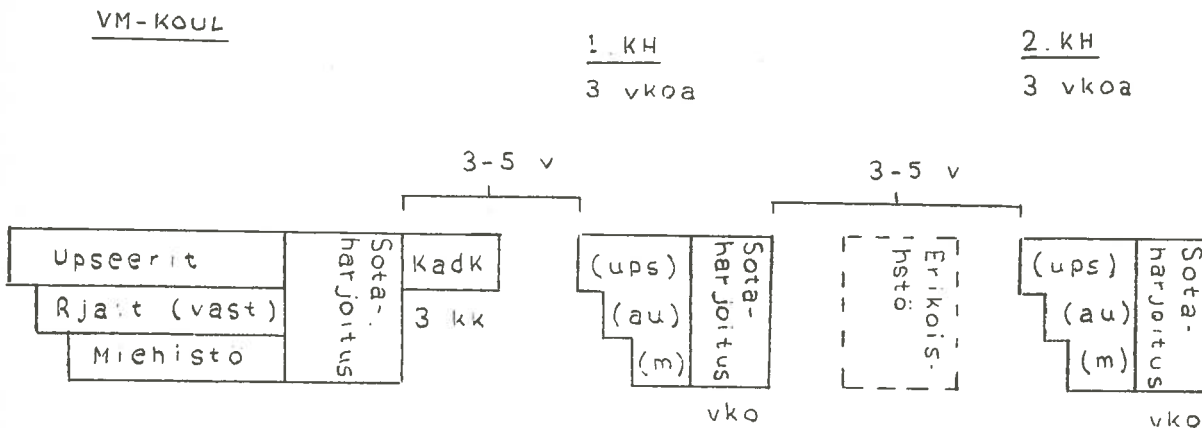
VM-KOUL

1. KH
3 vkoa

2. KH
3 vkoa

3-5 v

3-5 v

Upseerit

Rjat (vast)

Miehistö

Sota-harjoitus

KadK

3 kk

(ups)

(au)

(m)

Sota-harjoitus

vko

Erikoishstö

(ups)

(au)

(m)

Sota-harjoitus

vko